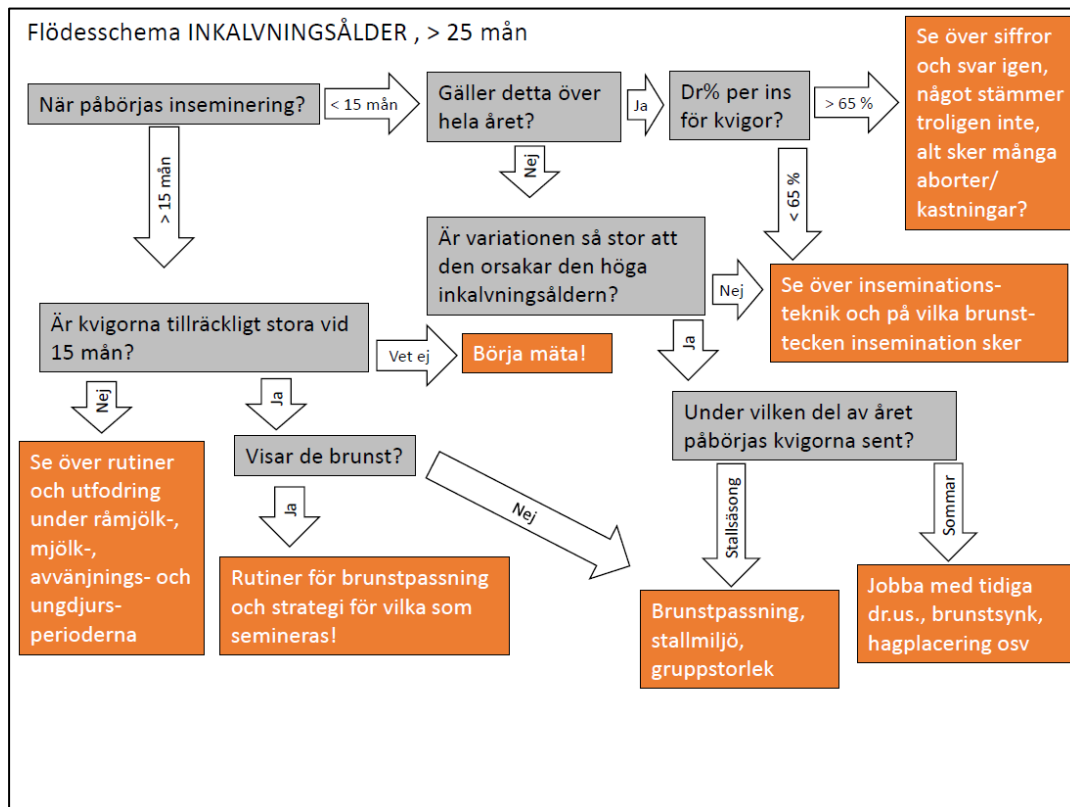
Flödesschema INKALVNINGSÅLDER , > 25 mån

När påbörjas inseminering?

< 15 mån

Gäller detta över hela året?

Ja

Dr% per ins för kvigor?

> 65 %

Se över siffror och svar igen, något stämmer troligen inte, alt sker många aborter/ kastningar?

> 15 mån

Nej

< 65 %

Är variationen så stor att den orsakar den höga inkalvningsåldern?

Nej

Se över inseminationsteknik och på vilka brunsttecken insemination sker

Är kvigorna tillräckligt stora vid 15 mån?

Vet ej

Börja mäta!

Ja

Nej

Ja

Under vilken del av året påbörjas kvigorna sent?

Se över rutiner och utfodring under råmjölk-, mjölk-, avvänjnings- och ungdjursperioderna

Visar de brunst?

Nej

Stallsäsong

Sommar

Ja

Rutiner för brunstpassning och strategi för vilka som semineras!

Brunstpassning, stallmiljö, gruppstorlek

Jobba med tidiga dr.us., brunstsynk, hagplacering osv